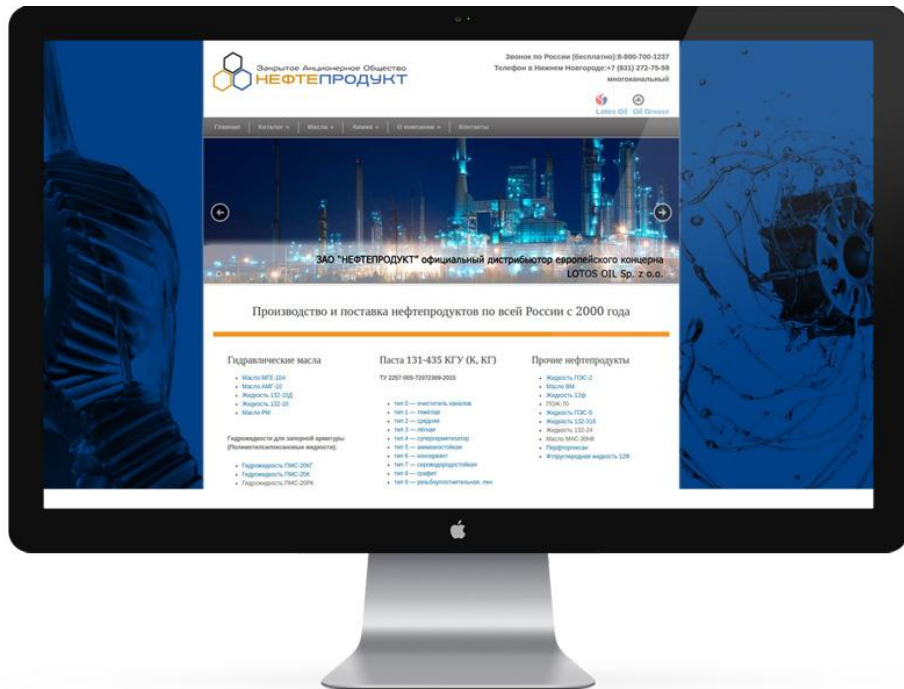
Закрытое Акционерное Общество
НЕФТЕПРОДУКТ

Звонок по России (бесплатно):8-800-700-1237
Телефон в Нижнем Новгороде:+7 (831) 272-75-59
многоканальный

Lotos Oil Oil Grease

Главная | Каталог » | Масла » | Химия » | О компании » | Контакты

ЗАО "НЕФТЕПРОДУКТ" официальный дистрибьютор европейского концерна LOTOS OIL Sp. z o.o.

Производство и поставка нефтепродуктов по всей России с 2000 года

Гидравлические масла

• Масло МГЕ-10А
• Масло АМГ-10
• Жидкость 132-15Д
• Жидкость 132-10
• Масло РМ

Гидрожидкости для запорной арматуры (Полиметилсилоксановые жидкости):

• Гидрожидкость ПМС-20КГ
• Гидрожидкость ПМС-20К
• Гидрожидкость ПМС-20РК

Паста 131-435 КГУ (К, КГ)

ТУ 2257-005-72072369-2015

• тип 0 — очиститель каналов
• тип 1 — тяжелая
• тип 2 — средняя
• тип 3 — легкая
• тип 4 — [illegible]
• тип 5 — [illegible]
• тип 6 — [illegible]
• тип 7 — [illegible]
• тип 8 — графит
• тип 9 — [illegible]

Прочие нефтепродукты

• Жидкость ПЭС-2
• Масло ВМ
• Жидкость 12ф
• ПОЖ-70
• Жидкость ПЭС-5
• Жидкость 132-316
• Жидкость 132-24
• Масло МАС-30НК
• Перфторчисан
• Фторуглеродная жидкость 12Ф